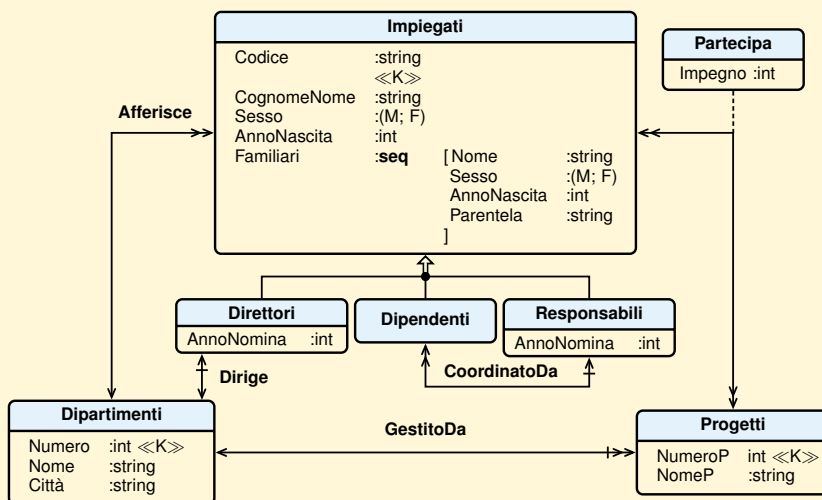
Impiegati

Codice :string
≪K≫
CognomeNome :string
Sesso :(M; F)
AnnoNascita :int
Familiari **:seq** [ Nome :string
Sesso :(M; F)
AnnoNascita :int
Parentela :string
]

Partecipa

Impegno :int

Afferisce

Direttori

AnnoNomina :int

Dipendenti

Responsabili

AnnoNomina :int

Dirige

CoordinatoDa

Dipartimenti

Numero :int ≪K≫
Nome :string
Città :string

GestitoDa

Progetti

NumeroP int ≪K≫
NomeP :string